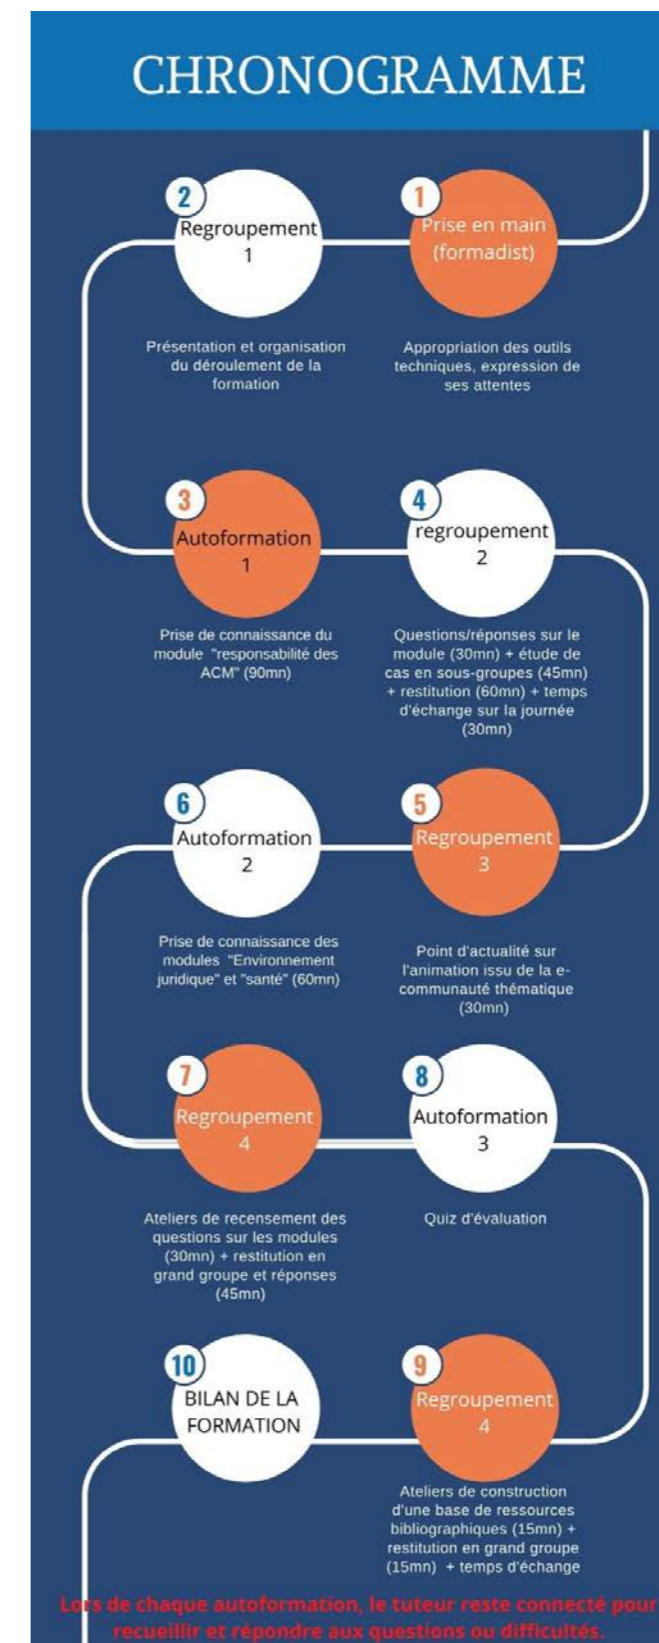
CHRONOGRAMME

1
Prise en main (formadist)

Appropriation des outils techniques, expression de ses attentes

2
Regroupement 1

Présentation et organisation du déroulement de la formation

3
Autoformation 1

Prise de connaissance du module "responsabilité des ACM" (90mn)

4
regroupement 2

Questions/réponses sur le module (30mn) + étude de cas en sous-groupes (45mn) + restitution (60mn) + temps d'échange sur la journée (30mn)

5
Regroupement 3

Point d'actualité sur l'animation issu de la e-communauté thématique (30mn)

6
Autoformation 2

Prise de connaissance des modules "Environnement juridique" et "santé" (60mn)

7
Regroupement 4

Ateliers de recensement des questions sur les modules (30mn) + restitution en grand groupe et réponses (45mn)

8
Autoformation 3

Quiz d'évaluation

9
Regroupement 4

Ateliers de construction d'une base de ressources bibliographiques (15mn) + restitution en grand groupe (15mn) + temps d'échange

10
BILAN DE LA FORMATION

Lors de chaque autoformation, le tuteur reste connecté pour recueillir et répondre aux questions ou difficultés.